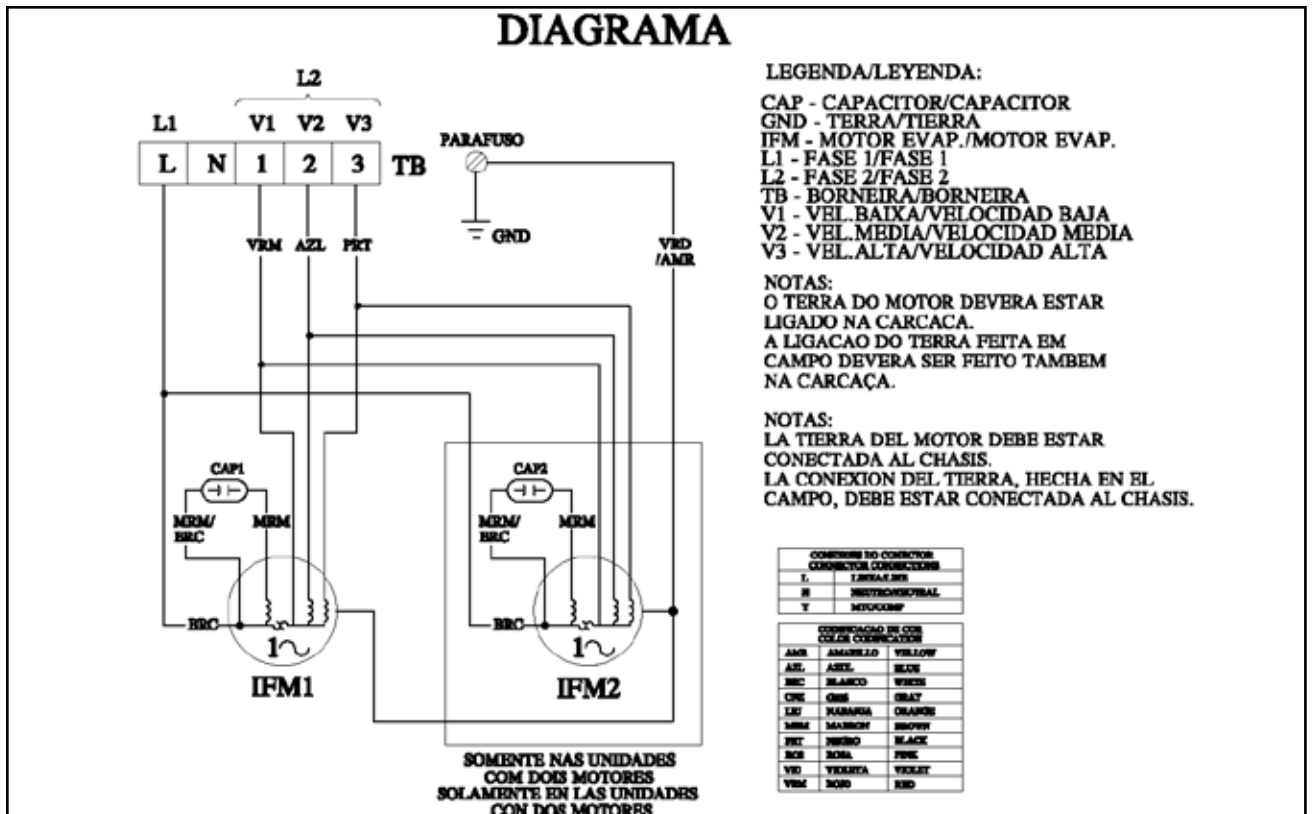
DIAGRAMA

L2

L1 V1 V2 V3

| L | N | 1 | 2 | 3 |
|---|---|---|---|---|

TB

PARAFUSO

GND

VRM AZL PRT

VRD /AMR

CAP1

MRM/ BRC

MRM

BRC

$1\sim$

IFM1

CAP2

MRM/ BRC

MRM

BRC

$1\sim$

IFM2

SOMENTE NAS UNIDADES COM DOIS MOTORES
SOLAMENTE EN LAS UNIDADES CON DOS MOTORES

LEGENDA/LEYENDA:

CAP - CAPACITOR/CAPACITOR
GND - TERRA/TIERRA
IFM - MOTOR EVAP./MOTOR EVAP.
L1 - FASE 1/FASE 1
L2 - FASE 2/FASE 2
TB - BORNEIRA/BORNEIRA
V1 - VEL.BAIXA/VELOCIDAD BAJA
V2 - VEL.MEDIA/VELOCIDAD MEDIA
V3 - VEL.ALTA/VELOCIDAD ALTA

NOTAS:
O TERRA DO MOTOR DEVERA ESTAR LIGADO NA CARCACA.
A LIGACAO DO TERRA FEITA EM CAMPO DEVERA SER FEITO TAMBEM NA CARCAÇA.

NOTAS:
LA TIERRA DEL MOTOR DEBE ESTAR CONECTADA AL CHASIS.
LA CONEXION DEL TIERRA, HECHA EN EL CAMPO, DEBE ESTAR CONECTADA AL CHASIS.

| CONEXOES DO CONECTOR CONNECTOR CONNECTIONS | |
|---|---|
| L | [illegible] |
| N | NEUTRO/NEUTRAL |
| Y | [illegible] |

| CODIFICACAO DE COR COLOR CODIFICATION | | |
|---|---|---|
| AMR | AMARILLO | YELLOW |
| AZL | AZUL | BLUE |
| BRC | BLANCO | WHITE |
| CNZ | GRIS | GRAY |
| LRJ | NARANJA | ORANGE |
| MRM | MARRON | BROWN |
| PRT | NEGRO | BLACK |
| ROS | ROSA | PINK |
| VIO | VIOLETA | VIOLET |
| VRM | ROJO | RED |